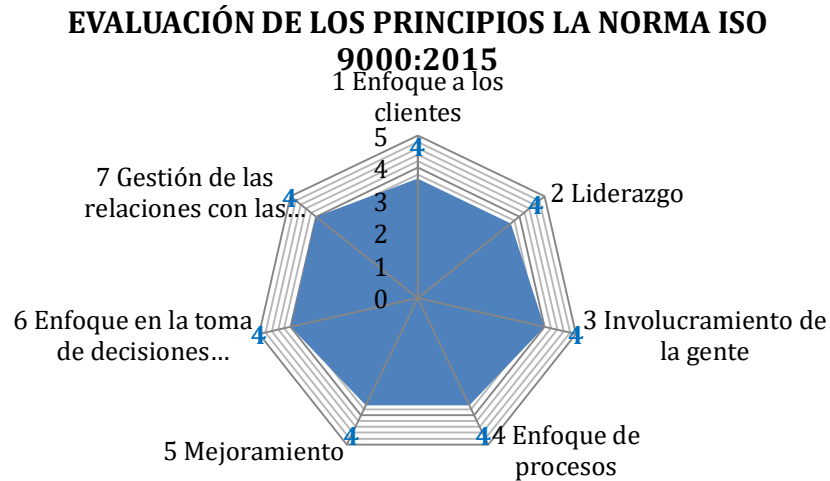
EVALUACIÓN DE LOS PRINCIPIOS LA NORMA ISO 9000:2015

1 Enfoque a los clientes

5
4
3
2
1
0

4

2 Liderazgo
4

3 Involucramiento de la gente
4

4 Enfoque de procesos
4

5 Mejoramiento
4

6 Enfoque en la toma de decisiones…
4

7 Gestión de las relaciones con las…
4